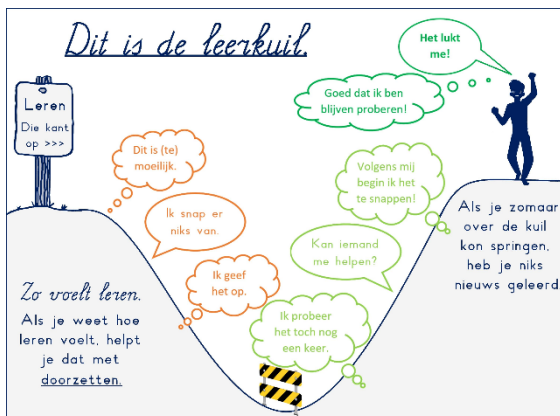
Dit is de leerkuil.

Leren
Die kant
op >>>

Dit is (te) moeilijk.

Ik snap er niks van.

Ik geef het op.

Ik probeer het toch nog een keer.

Kan iemand me helpen?

Volgens mij begin ik het te snappen!

Goed dat ik ben blijven proberen!

Het lukt me!

Zo voelt leren.
Als je weet hoe leren voelt, helpt je dat met doorzetten.

Als je zomaar over de kuil kon springen, heb je niks nieuws geleerd.